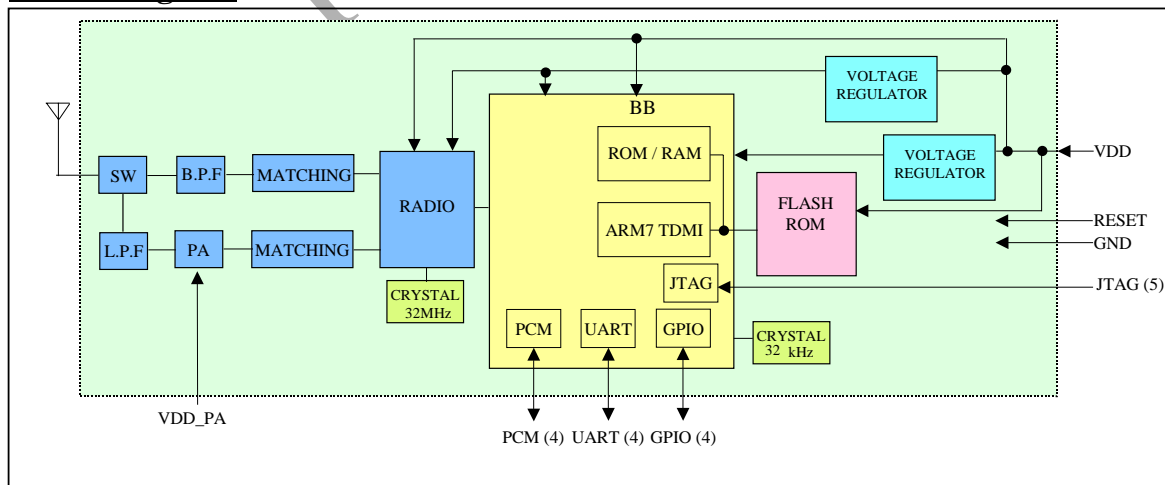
VOLTAGE REGULATOR

BB

ROM / RAM

VOLTAGE REGULATOR

VDD

SW

B.P.F

MATCHING

RADIO

FLASH ROM

ARM7 TDMI

RESET

GND

L.P.F

PA

MATCHING

JTAG

JTAG (5)

CRYSTAL 32MHz

PCM

UART

GPIO

CRYSTAL 32 kHz

VDD_PA

PCM (4) UART (4) GPIO (4)